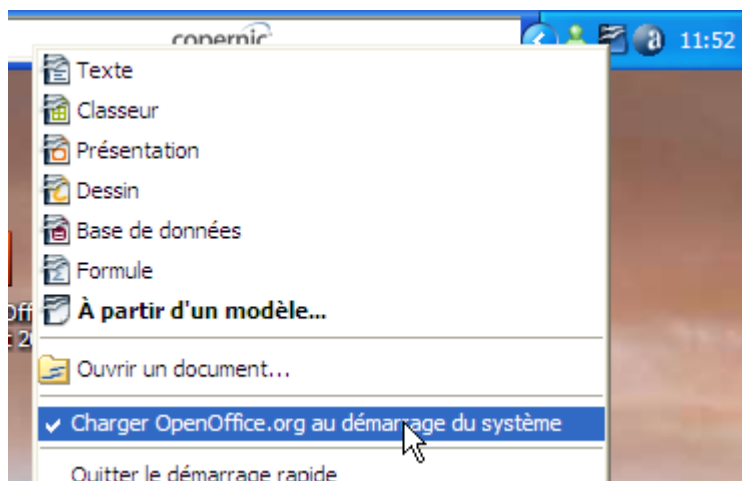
copernic

11:52

Texte
Classeur
Présentation
Dessin
Base de données
Formule
À partir d'un modèle...

Ouvrir un document...

✓ Charger OpenOffice.org au démarrage du système

Quitter le démarrage rapide